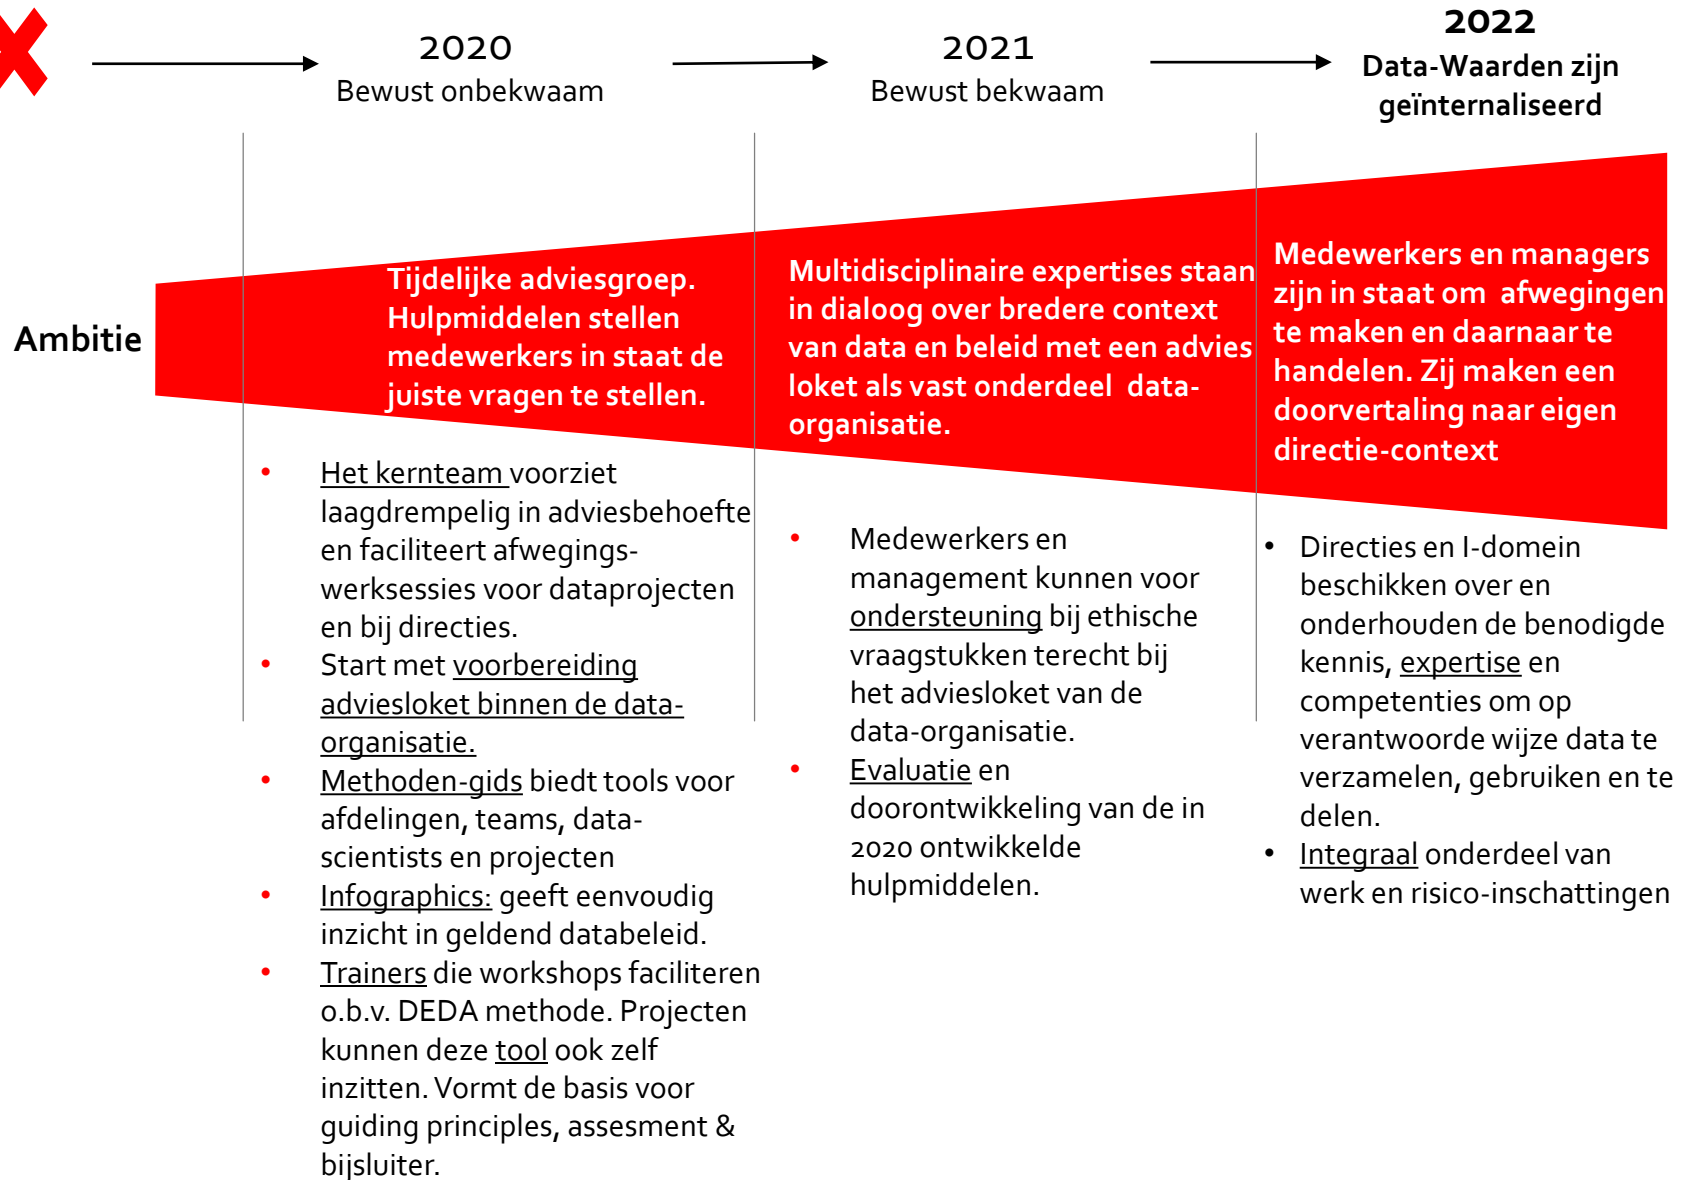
2020
Bewust onbekwaam

2021
Bewust bekwaam

2022
Data-Waarden zijn geïnternaliseerd

Ambitie

Tijdelijke adviesgroep. Hulpmiddelen stellen medewerkers in staat de juiste vragen te stellen.

Multidisciplinaire expertises staan in dialoog over bredere context van data en beleid met een advies loket als vast onderdeel data-organisatie.

Medewerkers en managers zijn in staat om afwegingen te maken en daarnaar te handelen. Zij maken een doorvertaling naar eigen directie-context

- Het kernteam voorziet laagdrempelig in adviesbehoefte en faciliteert afwegings-werksessies voor dataprojecten en bij directies.
- Start met voorbereiding adviesloket binnen de data-organisatie.
- Methoden-gids biedt tools voor afdelingen, teams, data-scientists en projecten
- Infographics: geeft eenvoudig inzicht in geldend databeleid.
- Trainers die workshops faciliteren o.b.v. DEDA methode. Projecten kunnen deze tool ook zelf inzitten. Vormt de basis voor guiding principles, assesment & bijsluiter.

- Medewerkers en management kunnen voor ondersteuning bij ethische vraagstukken terecht bij het adviesloket van de data-organisatie.
- Evaluatie en doorontwikkeling van de in 2020 ontwikkelde hulpmiddelen.

- Directies en I-domein beschikken over en onderhouden de benodigde kennis, expertise en competenties om op verantwoorde wijze data te verzamelen, gebruiken en te delen.
- Integraal onderdeel van werk en risico-inschattingen